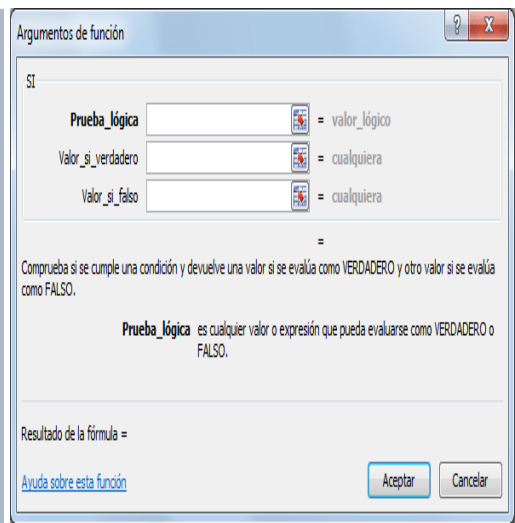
Argumentos de función

?

X

SI

Prueba_lógica = valor_lógico

Valor_si_verdadero = cualquiera

Valor_si_falso = cualquiera

=

Comprueba si se cumple una condición y devuelve una valor si se evalúa como VERDADERO y otro valor si se evalúa como FALSO.

Prueba_lógica es cualquier valor o expresión que pueda evaluarse como VERDADERO o FALSO.

Resultado de la fórmula =

Ayuda sobre esta función

Aceptar

Cancelar